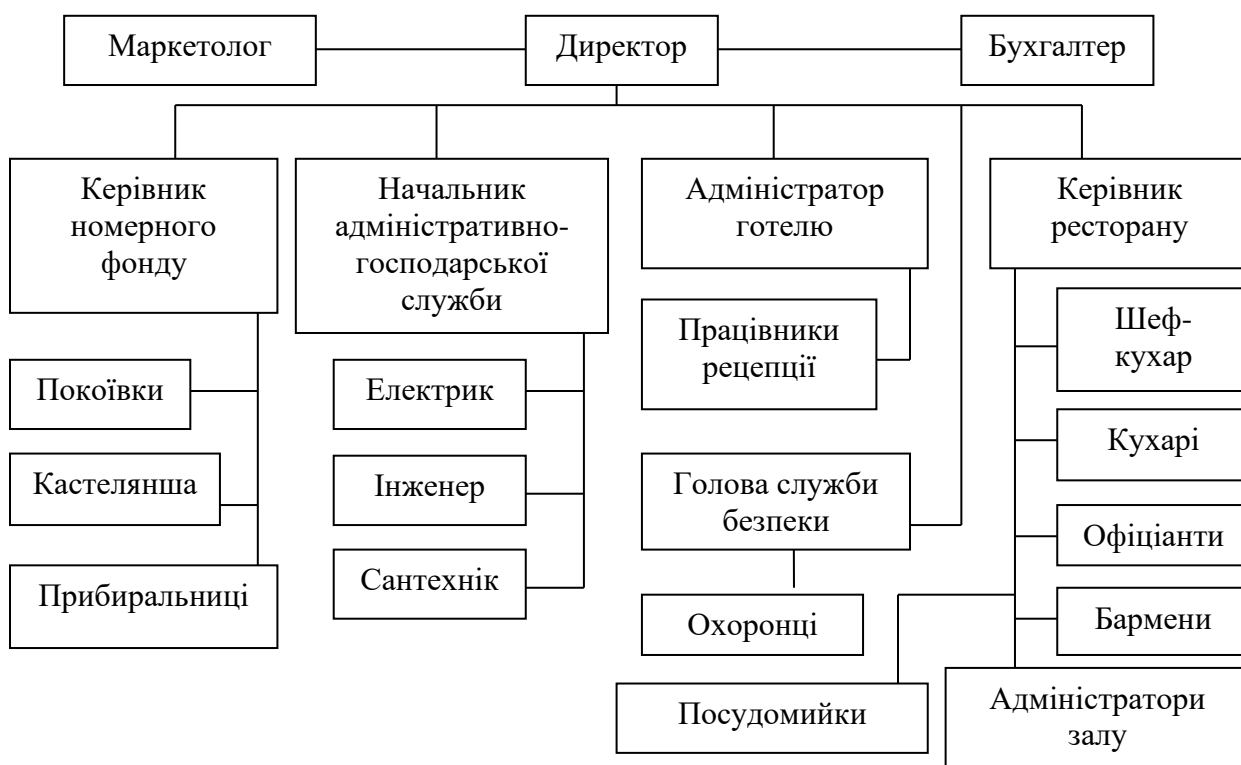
Маркетолог

Директор

Бухгалтер

Керівник номерного фонду

Начальник адміністративно-господарської служби

Адміністратор готелю

Керівник ресторану

Працівники рецепції

Шеф-кухар

Покоївки

Електрик

Кухарі

Кастелянша

Інженер

Голова служби безпеки

Офіціанти

Прибиральниці

Сантехнік

Охоронці

Бармени

Посудомийки

Адміністратори залу